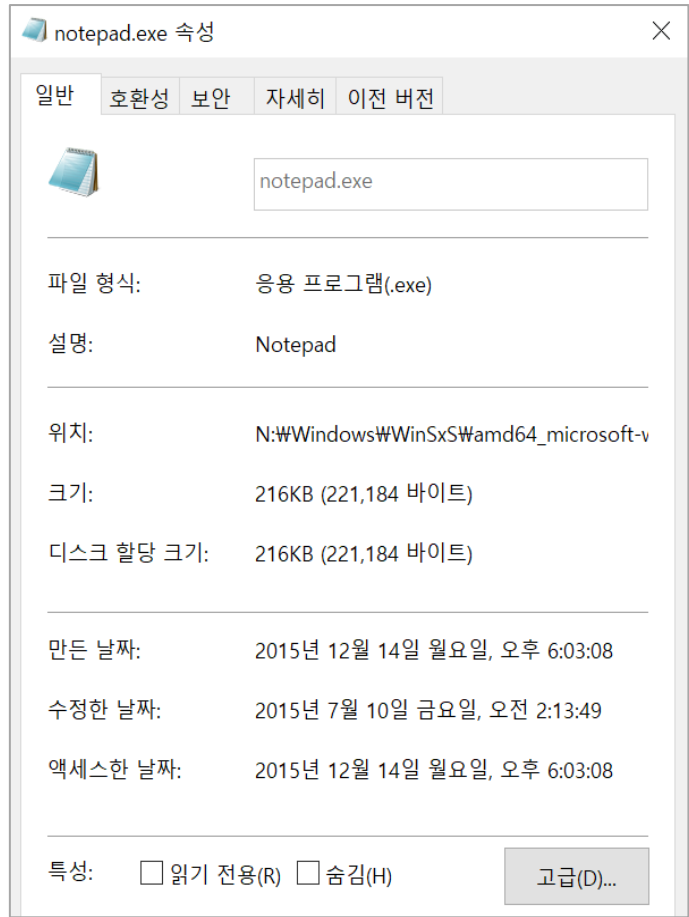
notepad.exe 속성

일반 호환성 보안 자세히 이전 버전

notepad.exe

파일 형식: 응용 프로그램(.exe)

설명: Notepad

위치: N:₩Windows₩WinSxS₩amd64_microsoft-w

크기: 216KB (221,184 바이트)

디스크 할당 크기: 216KB (221,184 바이트)

만든 날짜: 2015년 12월 14일 월요일, 오후 6:03:08

수정한 날짜: 2015년 7월 10일 금요일, 오전 2:13:49

액세스한 날짜: 2015년 12월 14일 월요일, 오후 6:03:08

특성: ☐ 읽기 전용(R) ☐ 숨김(H) 고급(D)...